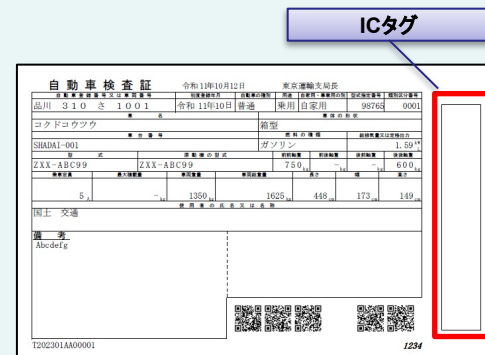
ICタグ

自動車検査証 令和11年10月12日 東京運輸支局長

| 自動車登録番号又は車両番号 | 初度登録年月 | 自動車の種別 | 用途 | 自家用・事業用の別 | 型式指定番号 | 類別区分番号 |
|---|---|---|---|---|---|---|
| 品川 310 さ 1001 | 令和 11年10日 | 普通 | 乗用 | 自家用 | 98765 | 0001 |

| 車名 | 車体の形状 |
|---|---|
| コクドコウツウ | 箱型 |

| 車台番号 | 燃料の種類 | 総排気量又は定格出力 |
|---|---|---|
| SHADAI-001 | ガソリン | 1.59 kw |

| 型式 | 原動機の型式 | 前前軸重 | 前後軸重 | 後前軸重 | 後後軸重 |
|---|---|---|---|---|---|
| ZXX-ABC99 | ZXX-ABC99 | 750 kg | - kg | - kg | 600 kg |

| 乗車定員 | 最大積載量 | 車両重量 | 車両総重量 | 長さ | 幅 | 高さ |
|---|---|---|---|---|---|---|
| 5 人 | - kg | 1350 kg | 1625 kg | 448 cm | 173 cm | 149 cm |

使用者の氏名又は名称
国土 交通

備考
Abcdefg

T202301AA00001
1234